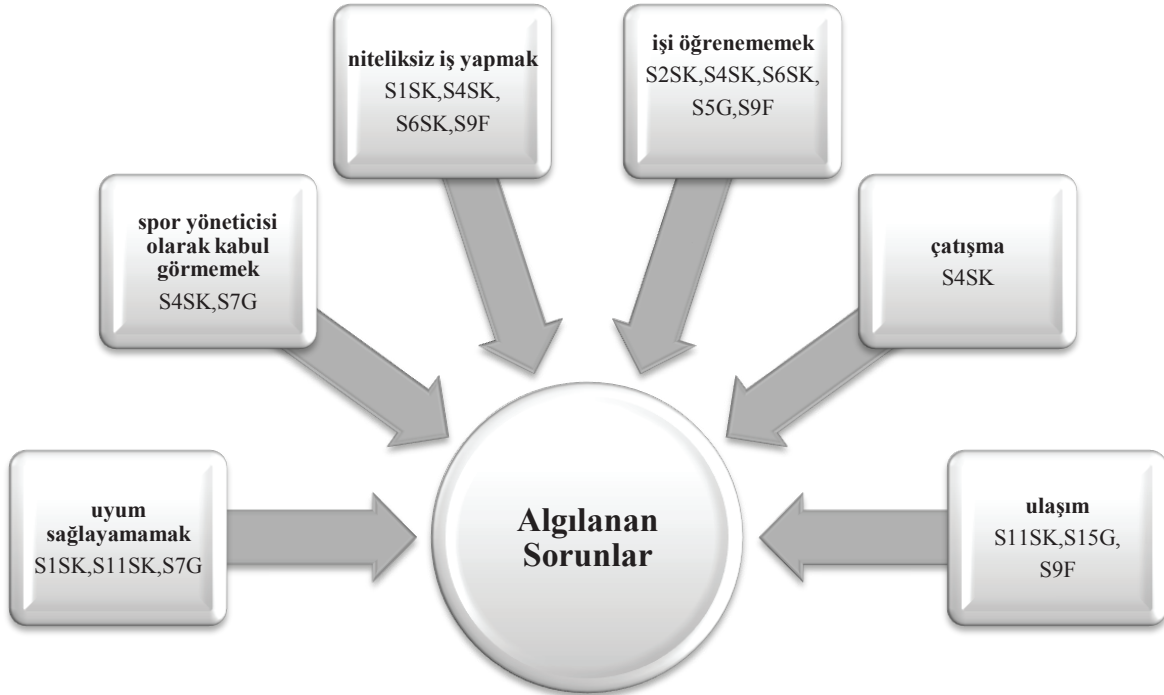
niteliksiz iş yapmak
S1SK,S4SK,
S6SK,S9F

işi öğrenememek
S2SK,S4SK,S6SK,
S5G,S9F

spor yöneticisi olarak kabul görmemek
S4SK,S7G

çatışma
S4SK

uyum sağlayamamak
S1SK,S11SK,S7G

Algılanan Sorunlar

ulaşım
S11SK,S15G,
S9F